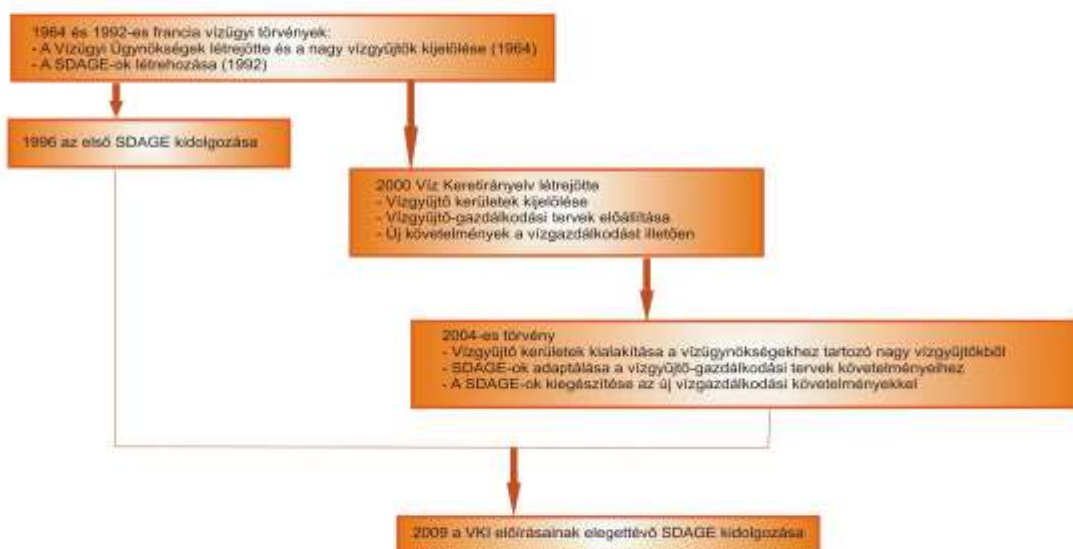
1964 és 1992-es francia vízügyi törvények:
- A Vízügyi Ügynökségek létrejötte és a nagy vízgyűjtők kijelölése (1964)
- A SDAGE-ok létrehozása (1992)

1996 az első SDAGE kidolgozása

2000 Víz Keretirányelv létrejötte
- Vízgyűjtő kerületek kijelölése
- Vízgyűjtő-gazdálkodási tervek előállítása
- Új követelmények a vízgazdálkodást illetően

2004-es törvény
- Vízgyűjtő kerületek kialakítása a vízügynökségekhez tartozó nagy vízgyűjtőkből
- SDAGE-ok adaptálása a vízgyűjtő-gazdálkodási tervek követelményeihez
- A SDAGE-ok kiegészítése az új vízgazdálkodási követelményekkel

2009 a VKI előírásainak elegettévő SDAGE kidolgozása